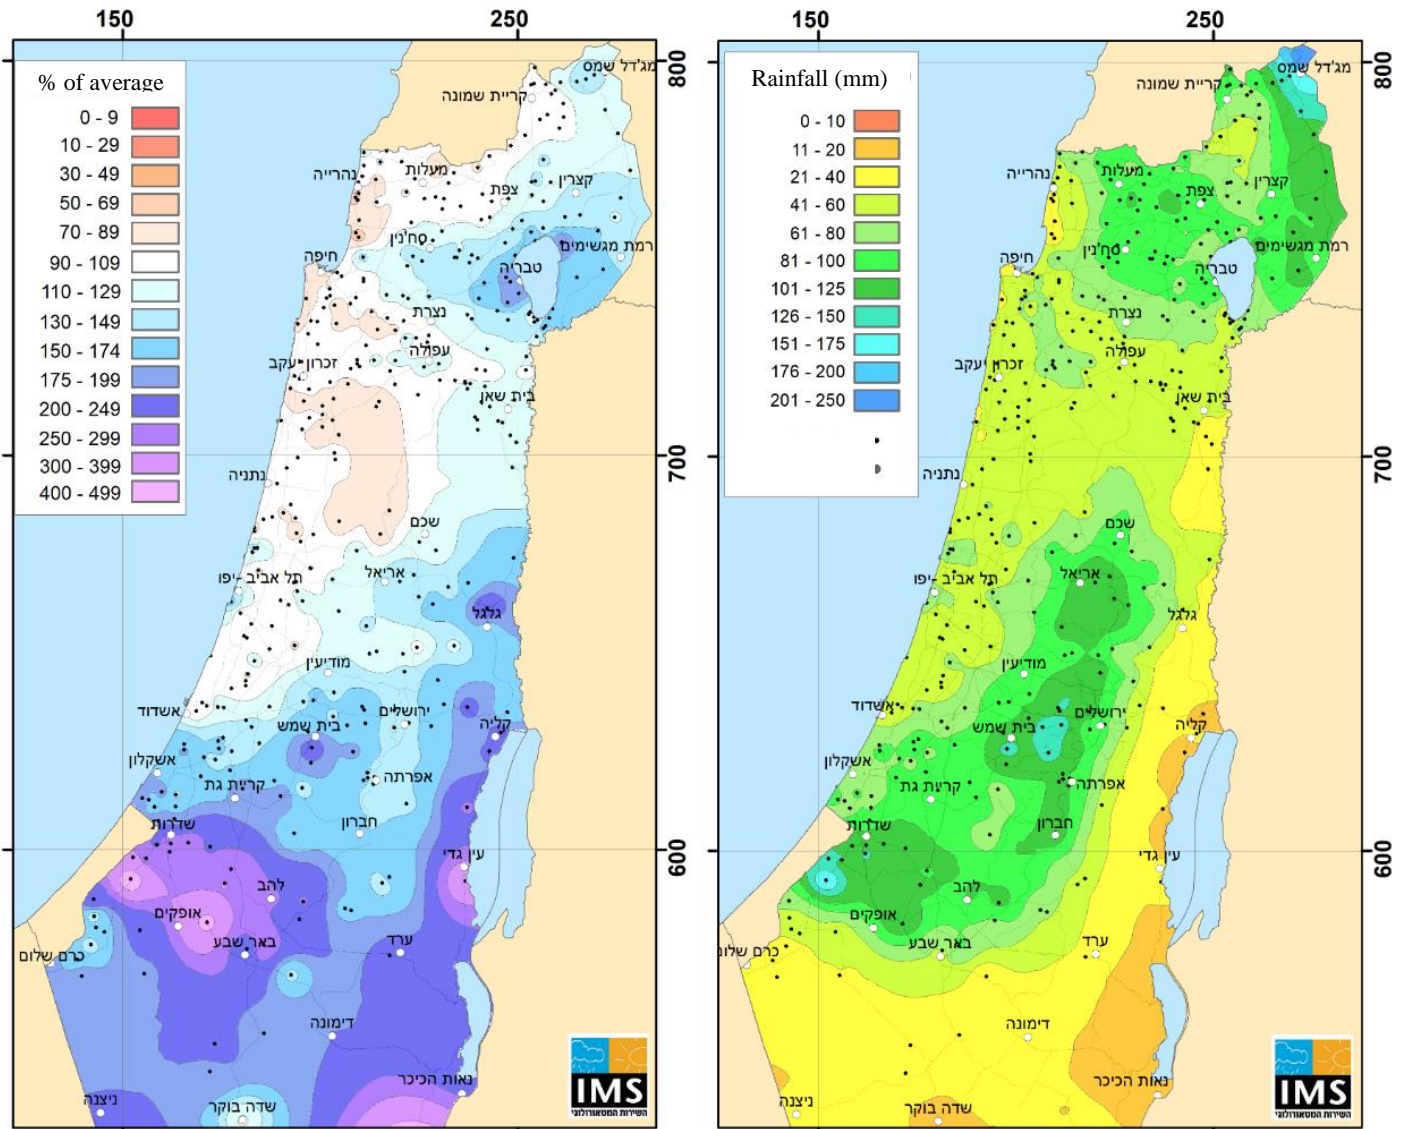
150
250
800
700
600

% of average
0 - 9
10 - 29
30 - 49
50 - 69
70 - 89
90 - 109
110 - 129
130 - 149
150 - 174
175 - 199
200 - 249
250 - 299
300 - 399
400 - 499

מג'דל שמס
קריית שמונה
נהרייה
מעלות
קצרין
צפת
חיפה
סח'נין
רמת מגשימים
טבריה
נצרת
עפולה
זכרון יעקב
בית שאן
נתניה
שכם
תל אביב -יפו
אריאל
גלגל
מודיעין
אשדוד
ירושלים
בית שמש
קליה
אשקלון
קרית גת
אפרתה
שדרות
חברון
עין גדי
להב
אופקים
באר שבע
ערד
כרם שלום
דימונה
נאות הכיכר
ניצנה
שדה בוקר

IMS
השירות המטאורולוגי

150
250
800
700
600

Rainfall (mm)
0 - 10
11 - 20
21 - 40
41 - 60
61 - 80
81 - 100
101 - 125
126 - 150
151 - 175
176 - 200
201 - 250

מג'דל שמס
קריית שמונה
נהרייה
מעלות
קצרין
צפת
חיפה
סח'נין
רמת מגשימים
טבריה
נצרת
עפולה
זכרון יעקב
בית שאן
נתניה
שכם
תל אביב -יפו
אריאל
גלגל
מודיעין
אשדוד
ירושלים
בית שמש
קליה
אשקלון
קרית גת
אפרתה
שדרות
חברון
עין גדי
להב
אופקים
באר שבע
ערד
כרם שלום
דימונה
נאות הכיכר
ניצנה
שדה בוקר

IMS
השירות המטאורולוגי